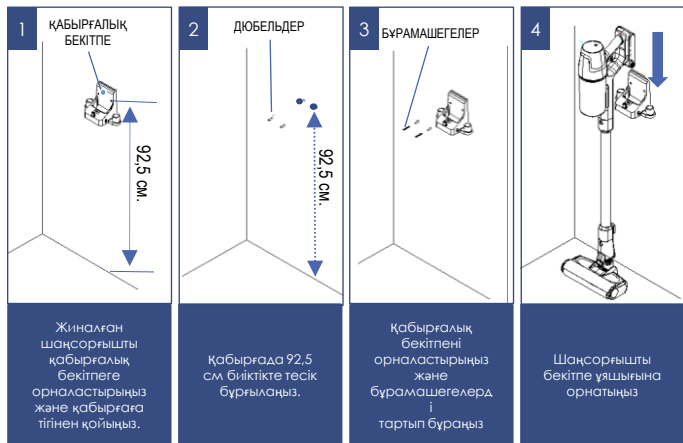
1

ҚАБЫРҒАЛЫҚ БЕКІТПЕ

92,5 СМ.

Жиналған шаңсорғышты қабырғалық бекітпеге орналастырыңыз және қабырғаға тігінен қойыңыз.

2

ДЮБЕЛЬДЕР

92,5 СМ.

Қабырғада 92,5 см биіктікте тесік бұрғылаңыз.

3

БҰРАМАШЕГЕЛЕР

Қабырғалық бекітпені орналастырыңыз және бұрамашегелерді тартып бұраңыз

4

Шаңсорғышты бекітпе ұяшығына орнатыңыз